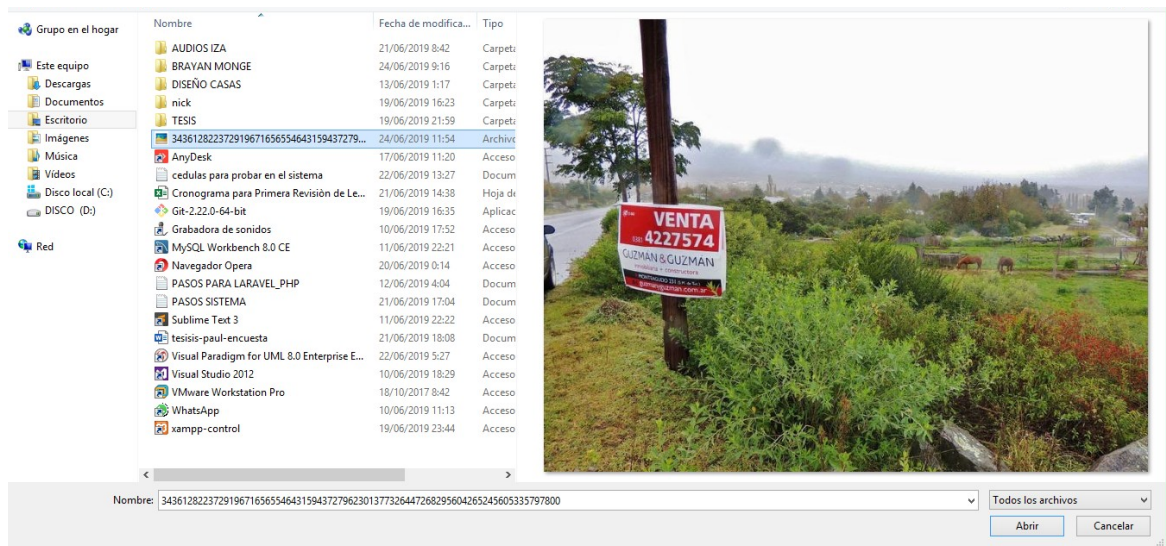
Grupo en el hogar

Este equipo
Descargas
Documentos
Escritorio
Imágenes
Música
Vídeos
Disco local (C:)
DISCO (D:)

Red

| Nombre | Fecha de modifica... | Tipo |
|---|---|---|
| AUDIOS IZA | 21/06/2019 8:42 | Carpeta |
| BRAYAN MONGE | 24/06/2019 9:16 | Carpeta |
| DISEÑO CASAS | 13/06/2019 1:17 | Carpeta |
| nick | 19/06/2019 16:23 | Carpeta |
| TESIS | 19/06/2019 21:59 | Carpeta |
| 3436128223729196716565546431594372​79... | 24/06/2019 11:54 | Archivo |
| AnyDesk | 17/06/2019 11:20 | Acceso |
| cedulas para probar en el sistema | 22/06/2019 13:27 | Docum |
| Cronograma para Primera Revisión de Le... | 21/06/2019 14:38 | Hoja de |
| Git-2.22.0-64-bit | 19/06/2019 16:35 | Aplicac |
| Grabadora de sonidos | 10/06/2019 17:52 | Acceso |
| MySQL Workbench 8.0 CE | 11/06/2019 22:21 | Acceso |
| Navegador Opera | 20/06/2019 0:14 | Acceso |
| PASOS PARA LARAVEL_PHP | 12/06/2019 4:04 | Docum |
| PASOS SISTEMA | 21/06/2019 17:04 | Docum |
| Sublime Text 3 | 11/06/2019 22:22 | Acceso |
| tesisis-paul-encuesta | 21/06/2019 18:08 | Docum |
| Visual Paradigm for UML 8.0 Enterprise E... | 22/06/2019 5:27 | Acceso |
| Visual Studio 2012 | 10/06/2019 18:29 | Acceso |
| VMware Workstation Pro | 18/10/2017 8:42 | Acceso |
| WhatsApp | 10/06/2019 11:13 | Acceso |
| xampp-control | 19/06/2019 23:44 | Acceso |

VENTA
4227574
GUZMAN & GUZMAN
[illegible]

Nombre: 34361282237291967165655464315943727962301377326447268295604265245605335797800
Todos los archivos
Abrir
Cancelar